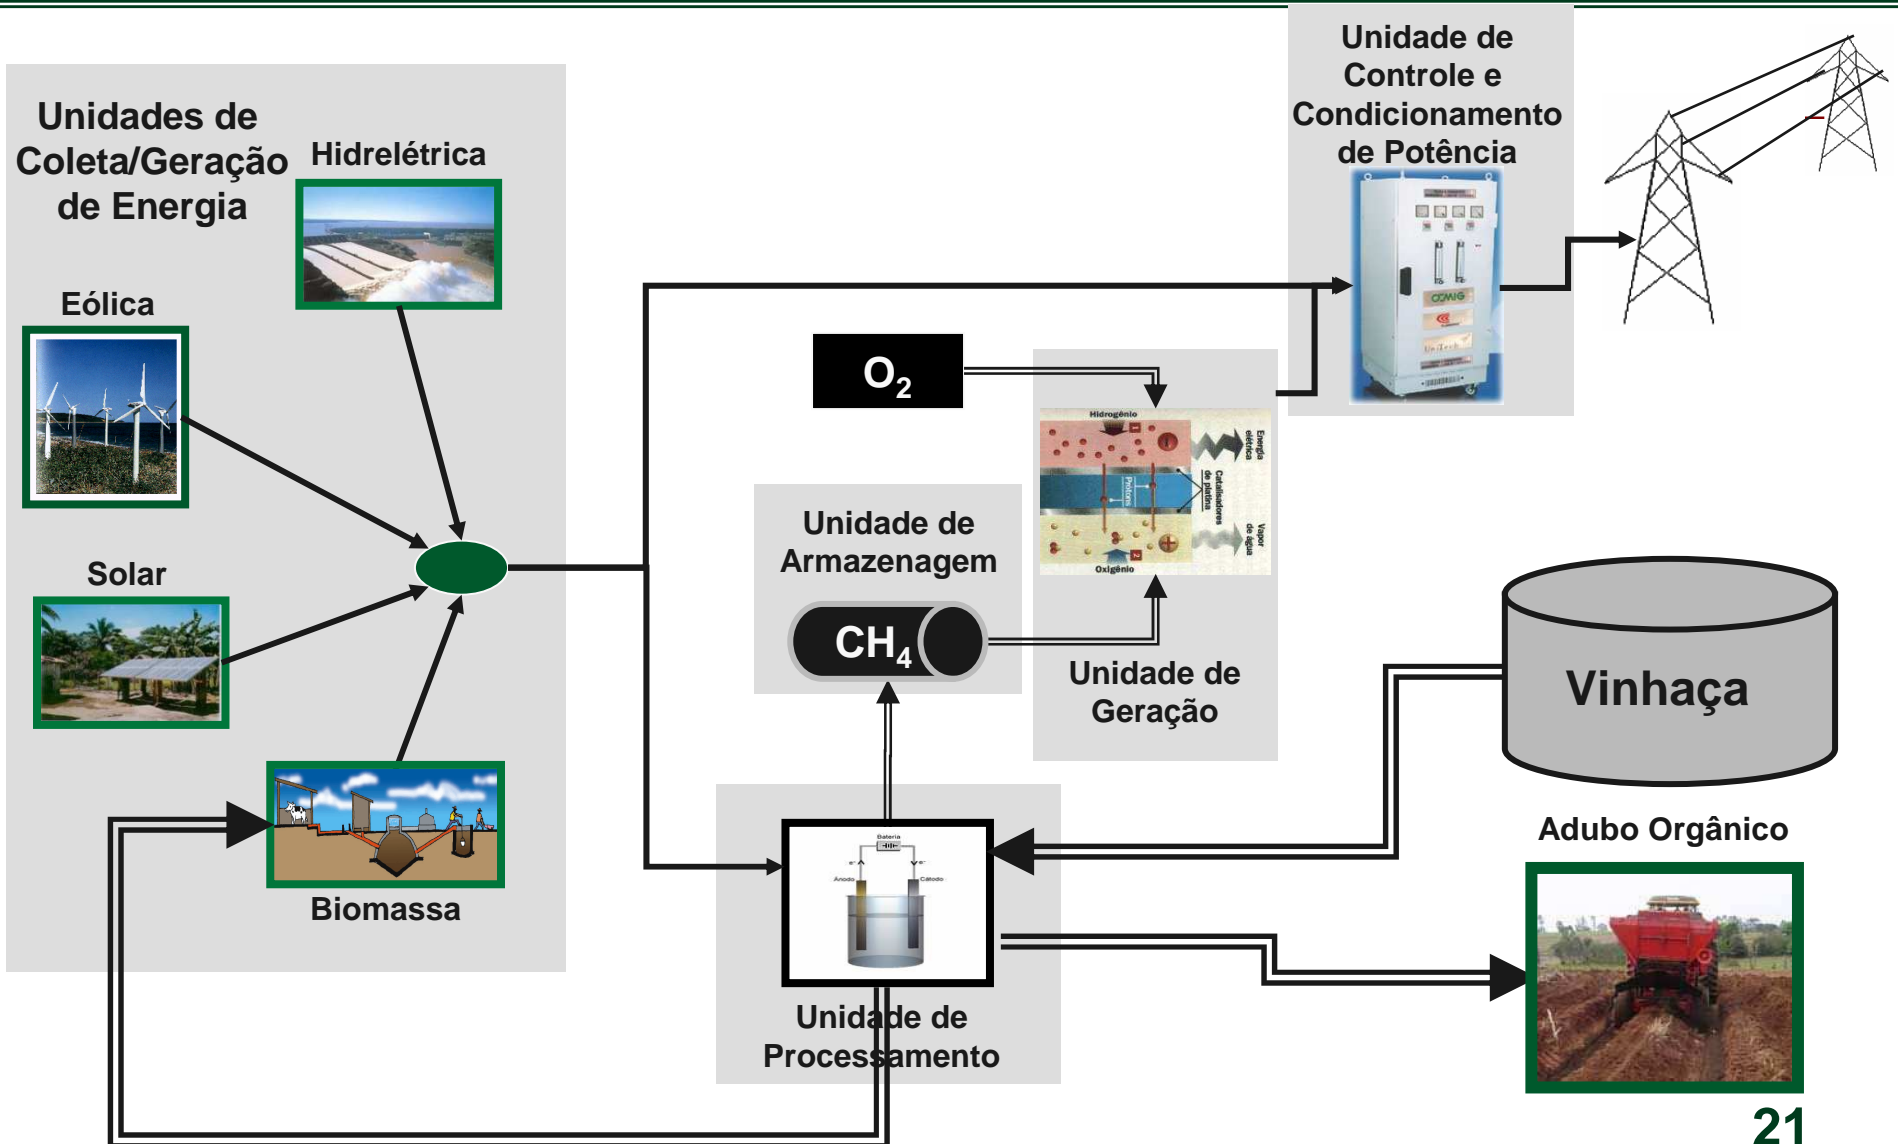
Unidades de Coleta/Geração de Energia

Hidrelétrica

Eólica

Solar

Biomassa

Unidade de Controle e Condicionamento de Potência

CEMIG

$O_2$

Hidrogênio

Energia elétrica

Prótons

Catalisadores de platina

Vapor de água

Oxigênio

Unidade de Armazenagem

$CH_4$

Unidade de Geração

Vinhaça

Adubo Orgânico

Bateria

Ânodo

Cátodo

Unidade de Processamento

21